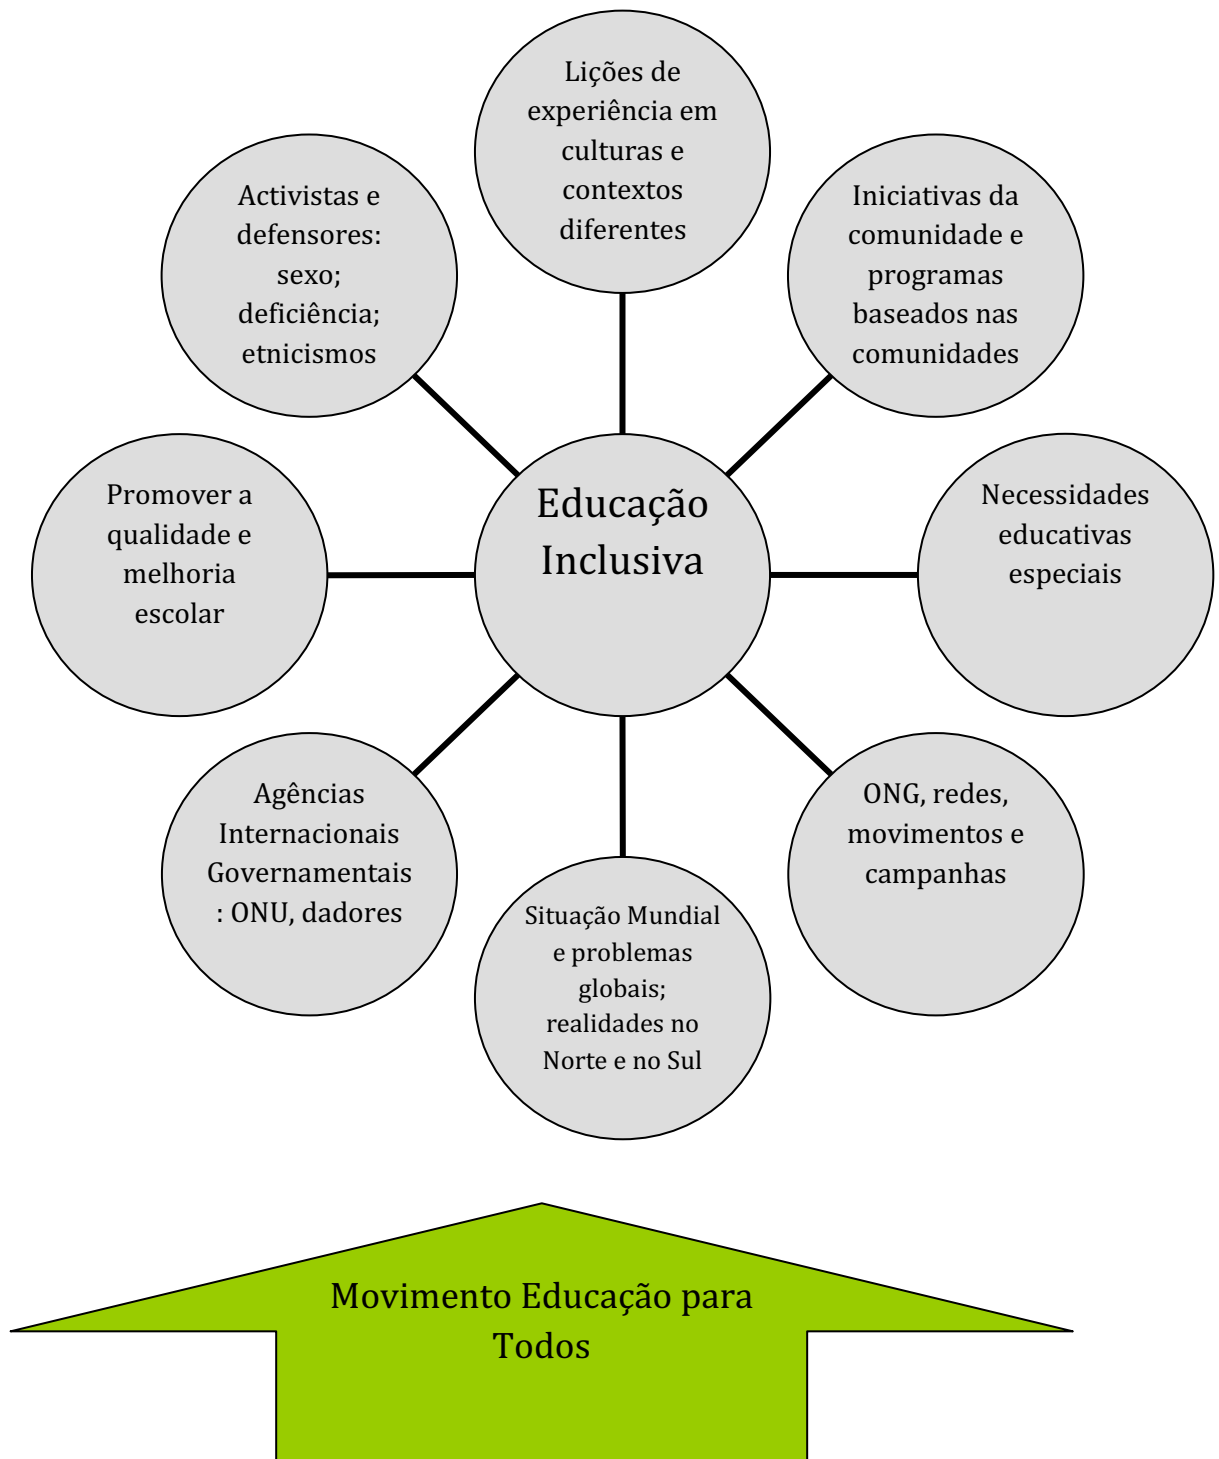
Lições de experiência em culturas e contextos diferentes

Activistas e defensores: sexo; deficiência; etnicismos

Iniciativas da comunidade e programas baseados nas comunidades

Educação Inclusiva

Promover a qualidade e melhoria escolar

Necessidades educativas especiais

Agências Internacionais Governamentais : ONU, dadores

ONG, redes, movimentos e campanhas

Situação Mundial e problemas globais; realidades no Norte e no Sul

Movimento Educação para Todos